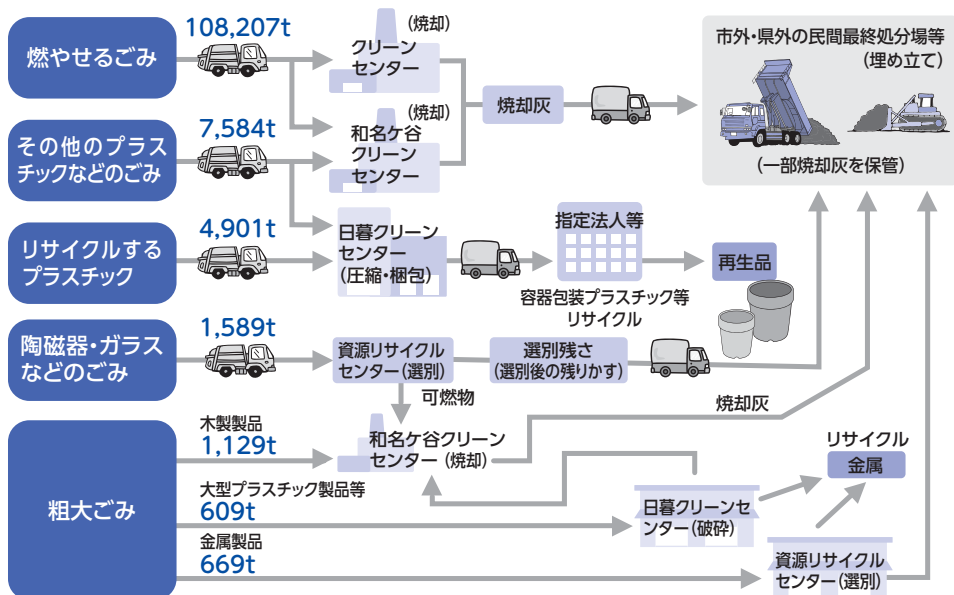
燃やせるごみ
108,207t
(焼却)
クリーンセンター
(焼却)
和名ケ谷クリーンセンター
焼却灰
市外・県外の民間最終処分場等
(埋め立て)
(一部焼却灰を保管)
その他のプラスチックなどのごみ
7,584t
リサイクルするプラスチック
4,901t
日暮クリーンセンター
(圧縮・梱包)
指定法人等
再生品
容器包装プラスチック等リサイクル
陶磁器・ガラスなどのごみ
1,589t
資源リサイクルセンター(選別)
選別残さ
(選別後の残りかす)
可燃物
焼却灰
粗大ごみ
木製製品
1,129t
和名ケ谷クリーンセンター (焼却)
リサイクル
金属
大型プラスチック製品等
609t
日暮クリーンセンター(破砕)
金属製品
669t
資源リサイクルセンター(選別)